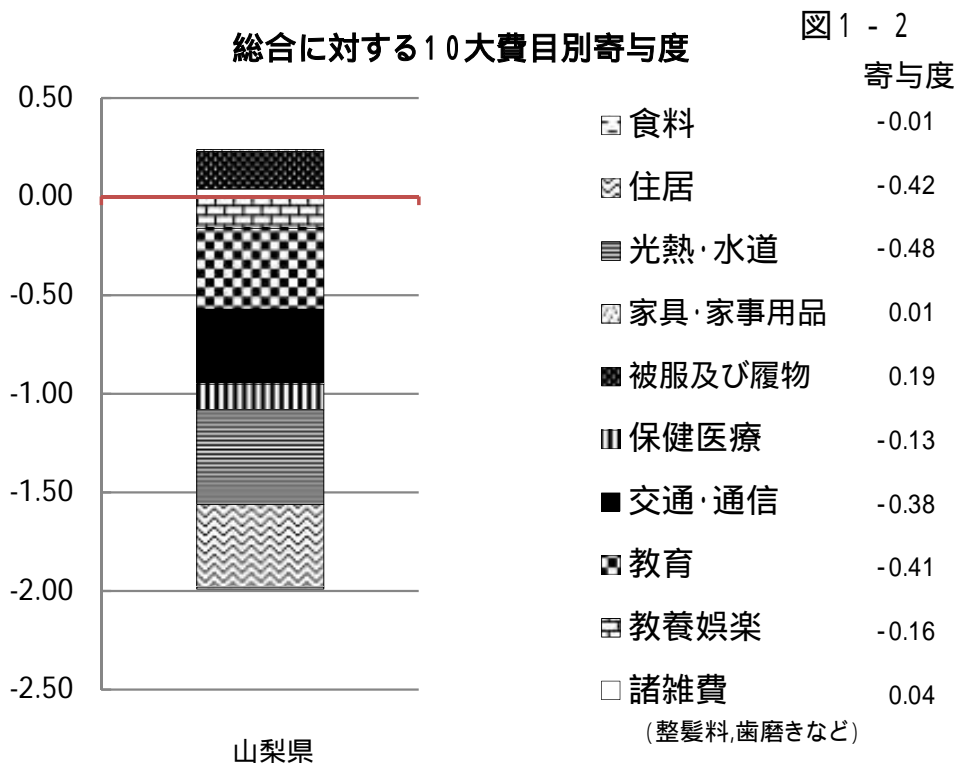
図1 - 2

総合に対する10大費目別寄与度

寄与度

0.50
0.00
-0.50
-1.00
-1.50
-2.00
-2.50

山梨県

| | 寄与度 |
|---|---|
| 食料 | -0.01 |
| 住居 | -0.42 |
| 光熱・水道 | -0.48 |
| 家具・家事用品 | 0.01 |
| 被服及び履物 | 0.19 |
| 保健医療 | -0.13 |
| 交通・通信 | -0.38 |
| 教育 | -0.41 |
| 教養娯楽 | -0.16 |
| 諸雑費 | 0.04 |

(整髪料,歯磨きなど)